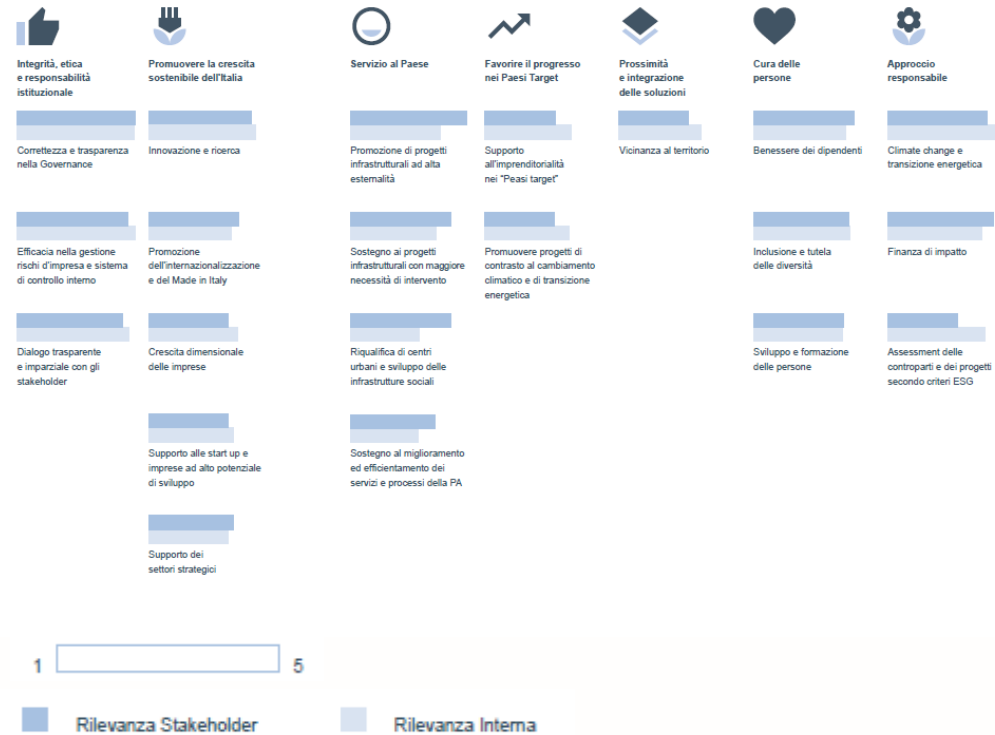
Integrità, etica e responsabilità istituzionale

Correttezza e trasparenza nella Governance

Efficacia nella gestione rischi d'impresa e sistema di controllo interno

Dialogo trasparente e imparziale con gli stakeholder

Promuovere la crescita sostenibile dell'Italia

Innovazione e ricerca

Promozione dell'internazionalizzazione e del Made in Italy

Crescita dimensionale delle imprese

Supporto alle start up e imprese ad alto potenziale di sviluppo

Supporto dei settori strategici

Servizio al Paese

Promozione di progetti infrastrutturali ad alta esternalità

Sostegno ai progetti infrastrutturali con maggiore necessità di intervento

Riqualifica di centri urbani e sviluppo delle infrastrutture sociali

Sostegno al miglioramento ed efficientamento dei servizi e processi della PA

Favorire il progresso nei Paesi Target

Supporto all'imprenditorialità nei "Peasi target"

Promuovere progetti di contrasto al cambiamento climatico e di transizione energetica

Prossimità e integrazione delle soluzioni

Vicinanza al territorio

Cura delle persone

Benessere dei dipendenti

Inclusione e tutela delle diversità

Sviluppo e formazione delle persone

Approccio responsabile

Climate change e transizione energetica

Finanza di impatto

Assessment delle controparti e dei progetti secondo criteri ESG

1 5

Rilevanza Stakeholder

Rilevanza Interna